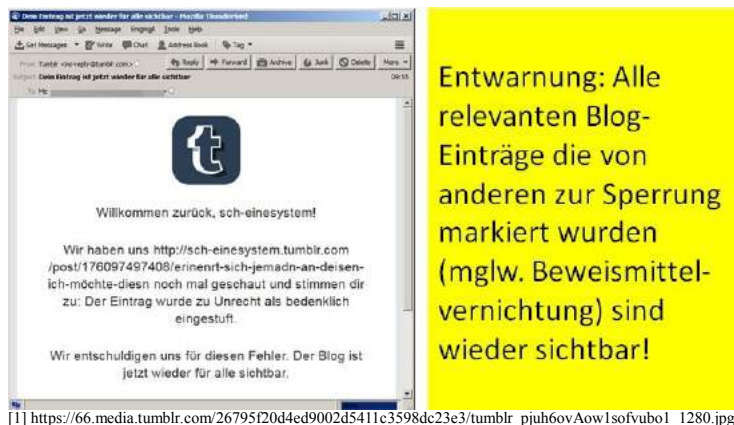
Dein Eintrag ist jetzt wieder für alle sichtbar - Mozilla Thunderbird

File Edit View Go Message Eingang! Tools Help

Get Messages Write Chat Address Book Tag

From Tumblr <no-reply@tumblr.com> Reply Forward Archive Junk Delete More

Subject Dein Eintrag ist jetzt wieder für alle sichtbar 09:55

To Me

Willkommen zurück, sch-einesystem!

Wir haben uns http://sch-einesystem.tumblr.com /post/176097497408/erinenrt-sich-jemadn-an-deisen-ich-möchte-diesn noch mal geschaut und stimmen dir zu: Der Eintrag wurde zu Unrecht als bedenklich eingestuft.

Wir entschuldigen uns für diesen Fehler. Der Blog ist jetzt wieder für alle sichtbar.

Entwarnung: Alle relevanten Blog-Einträge die von anderen zur Sperrung markiert wurden (mglw. Beweismittelvernichtung) sind wieder sichtbar!

[1] https://66.media.tumblr.com/26795f20d4ed9002d5411c3598dc23e3/tumblr_pjuh6ovAow1sofvubo1_1280.jpg